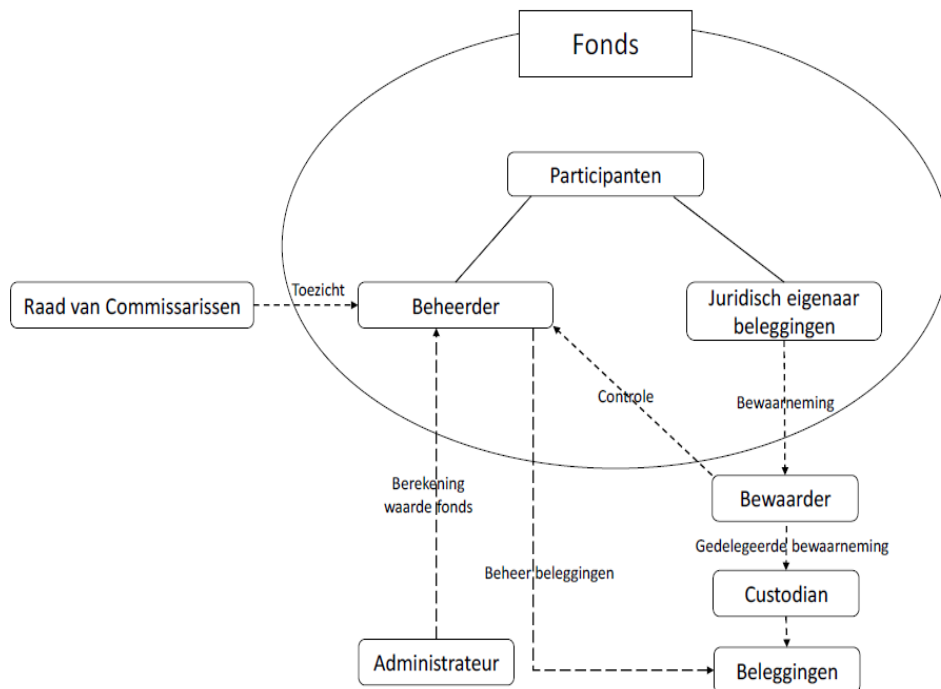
Fonds

Participanten

Raad van Commissarissen

Toezicht

Beheerder

Juridisch eigenaar beleggingen

Controle

Bewaarneming

Berekening waarde fonds

Bewaarder

Gedelegeerde bewaarneming

Beheer beleggingen

Custodian

Administrateur

Beleggingen